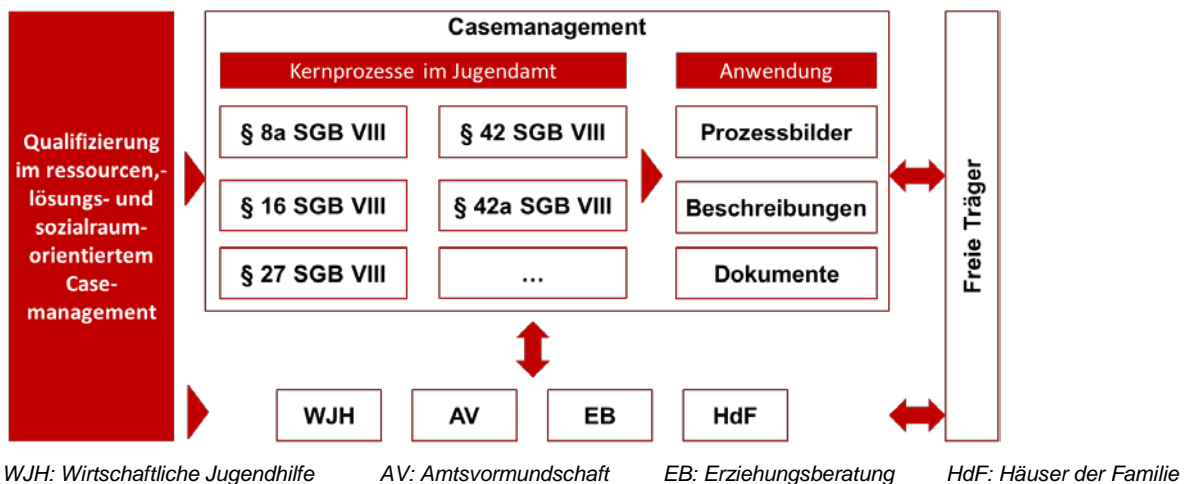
Qualifizierung im ressourcen,- lösungs- und sozialraum-orientiertem Case-management

Casemanagement

Kernprozesse im Jugendamt

§ 8a SGB VIII

§ 42 SGB VIII

§ 16 SGB VIII

§ 42a SGB VIII

§ 27 SGB VIII

...

Anwendung

Prozessbilder

Beschreibungen

Dokumente

Freie Träger

WJH

AV

EB

HdF

WJH: Wirtschaftliche Jugendhilfe AV: Amtsvormundschaft EB: Erziehungsberatung HdF: Häuser der Familie